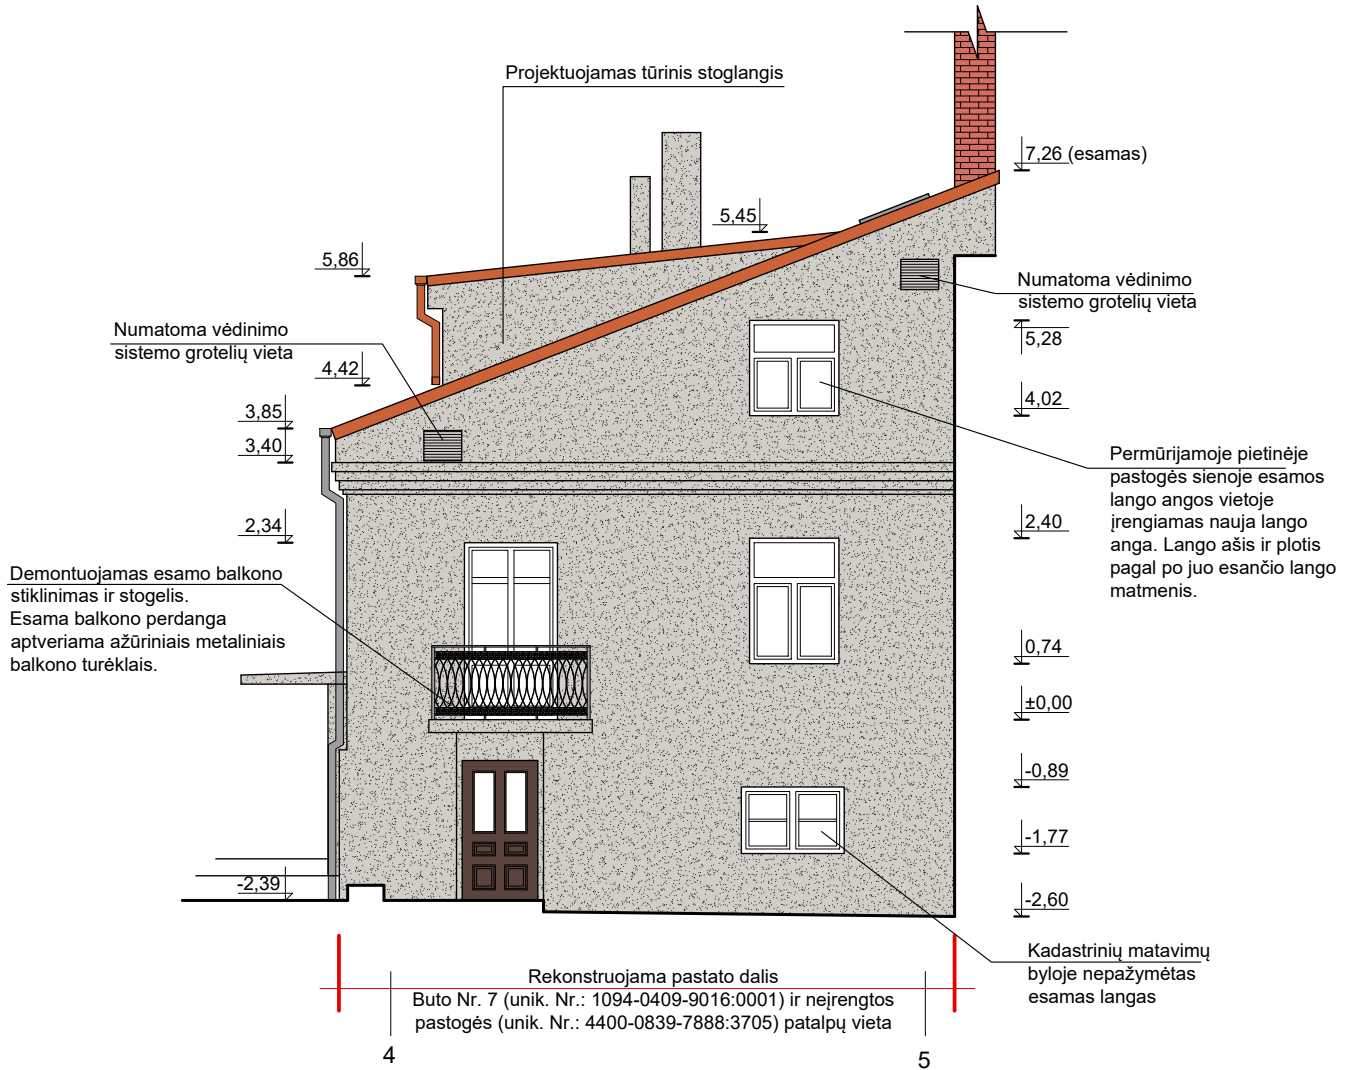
Projektuojamas tūrinis stoglangis

7,26 (esamas)

5,45

5,86

Numatoma vėdinimo sistemo grotelių vieta

Numatoma vėdinimo sistemo grotelių vieta

5,28

4,42

4,02

3,85

3,40

Permūrijamoje pietinėje pastogės sienoje esamos lango angos vietoje įrengiamas nauja lango anga. Lango ašis ir plotis pagal po juo esančio lango matmenis.

2,34

2,40

Demontuojamas esamo balkono stiklinimas ir stogelis. Esama balkono perdanga aptveriama ažūriniais metaliniais balkono turėklais.

0,74

±0,00

-0,89

-1,77

-2,39

-2,60

Kadastrinių matavimų byloje nepažymėtas esamas langas

Rekonstruojama pastato dalis
Buto Nr. 7 (unik. Nr.: 1094-0409-9016:0001) ir neįrengtos pastogės (unik. Nr.: 4400-0839-7888:3705) patalpų vieta

4

5